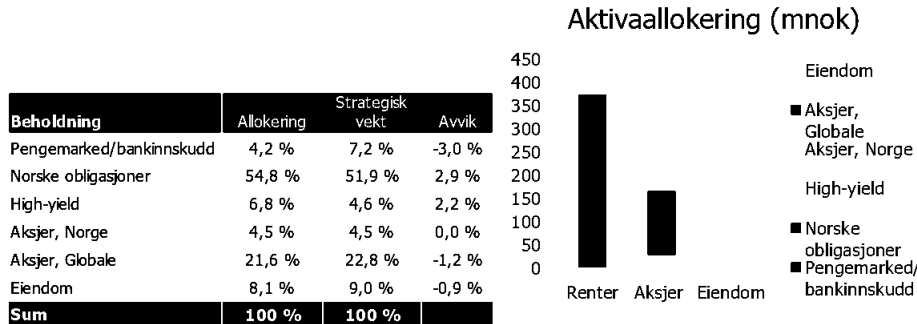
| Beholdning | Allokering | Strategisk vekt | Avvik |
|---|---|---|---|
| Pengemarked/bankinnskudd | 4,2 % | 7,2 % | -3,0 % |
| Norske obligasjoner | 54,8 % | 51,9 % | 2,9 % |
| High-yield | 6,8 % | 4,6 % | 2,2 % |
| Aksjer, Norge | 4,5 % | 4,5 % | 0,0 % |
| Aksjer, Globale | 21,6 % | 22,8 % | -1,2 % |
| Eiendom | 8,1 % | 9,0 % | -0,9 % |
| Sum | 100 % | 100 % | |

Aktivaallokering (mnok)

450
400
350
300
250
200
150
100
50
0

Renter Aksjer Eiendom

Eiendom
Aksjer, Globale
Aksjer, Norge
High-yield
Norske obligasjoner
Pengemarked/bankinnskudd